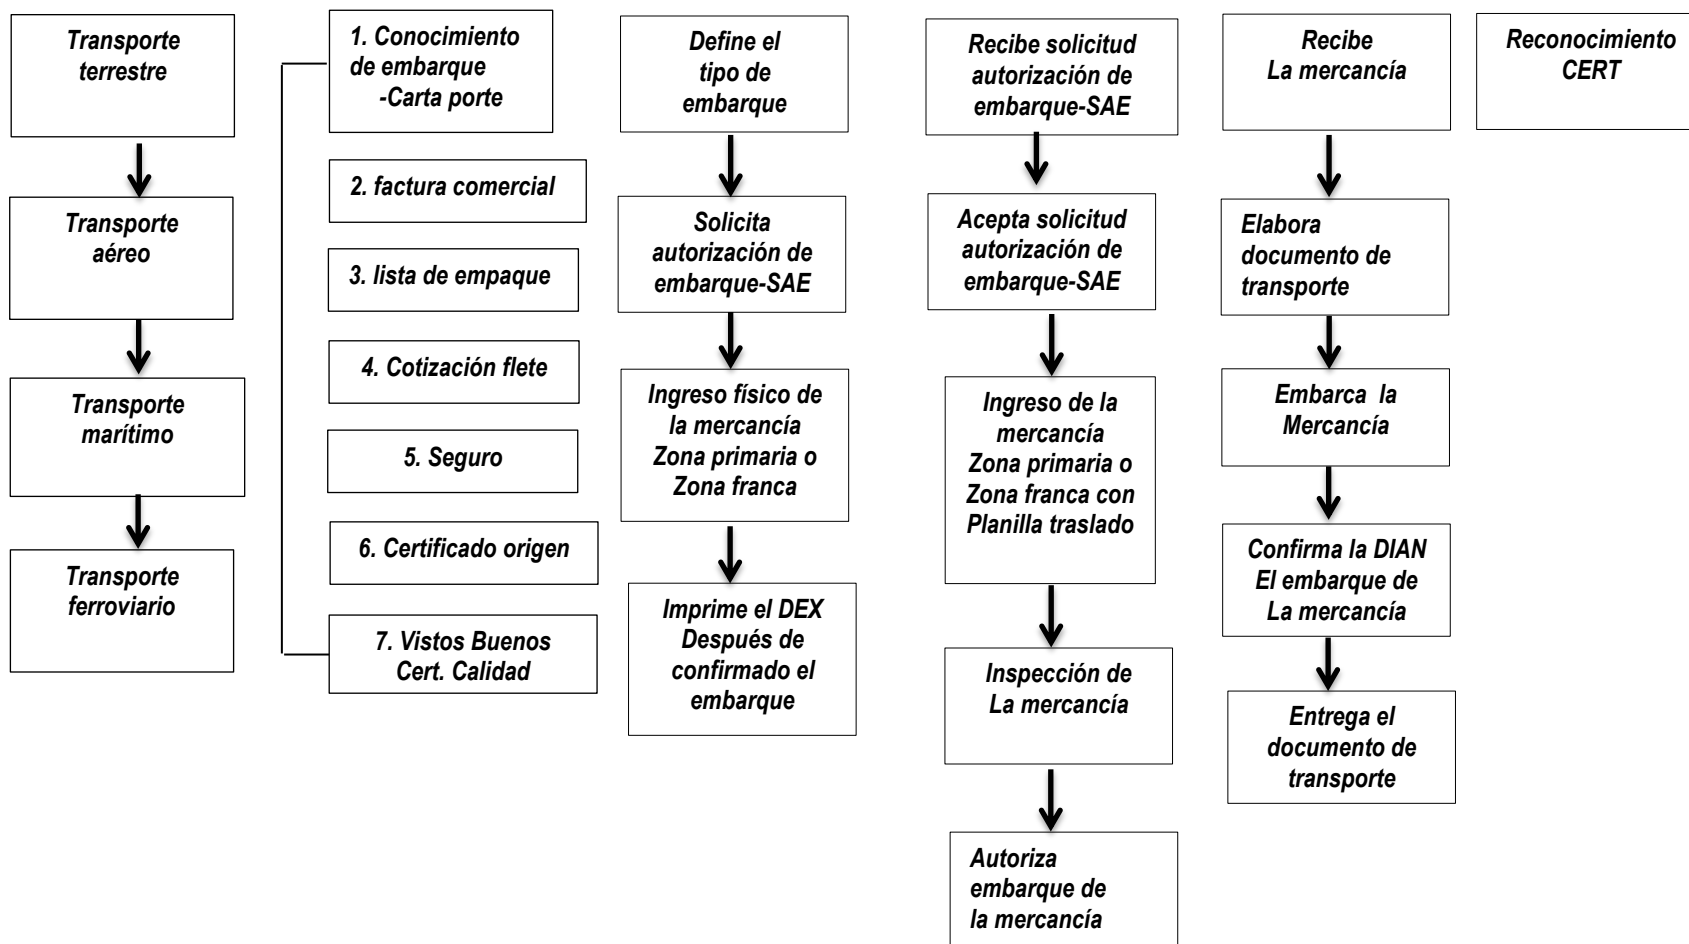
Transporte terrestre

Transporte aéreo

Transporte marítimo

Transporte ferroviario

1. Conocimiento de embarque -Carta porte

2. factura comercial

3. lista de empaque

4. Cotización flete

5. Seguro

6. Certificado origen

7. Vistos Buenos Cert. Calidad

Define el tipo de embarque

Solicita autorización de embarque-SAE

Ingreso físico de la mercancía Zona primaria o Zona franca

Imprime el DEX Después de confirmado el embarque

Recibe solicitud autorización de embarque-SAE

Acepta solicitud autorización de embarque-SAE

Ingreso de la mercancía Zona primaria o Zona franca con Planilla traslado

Inspección de La mercancía

Autoriza embarque de la mercancía

Recibe La mercancía

Elabora documento de transporte

Embarca la Mercancía

Confirma la DIAN El embarque de La mercancía

Entrega el documento de transporte

Reconocimiento CERT